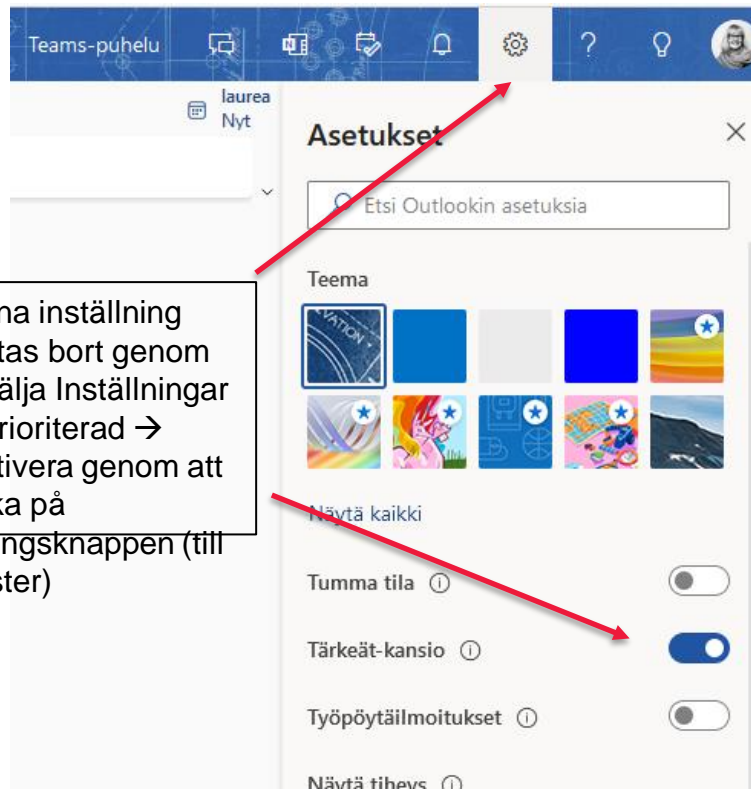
Teams-puhelu

laurea
Nyt

Asetukset

Etsi Outlookin asetuksia

Teema

Näytä kaikki

Tumma tila

Tärkeät-kansio

Työpöytäilmoitukset

Näytä tiheys

na inställning tas bort genom älja Inställningar rioriterad → tivera genom att ka på ngsknappen (till ster)